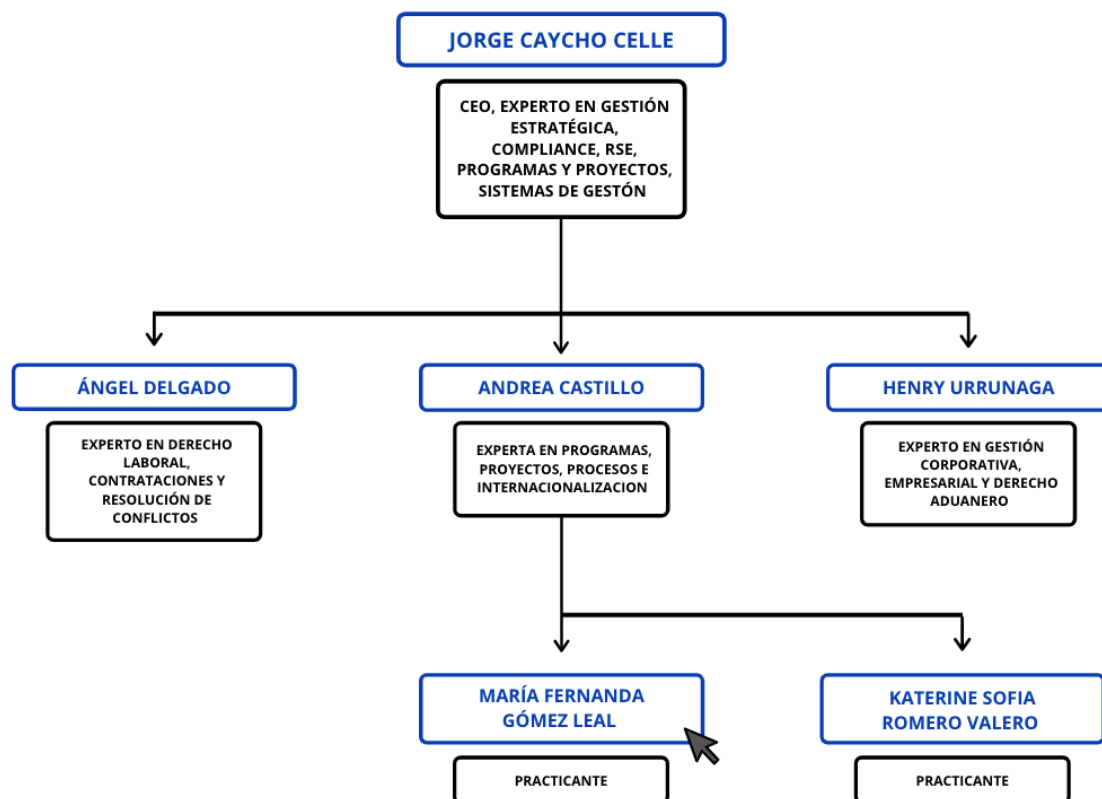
JORGE CAYCHO CELLE

CEO, EXPERTO EN GESTIÓN ESTRATÉGICA, COMPLIANCE, RSE, PROGRAMAS Y PROYECTOS, SISTEMAS DE GESTÓN

ÁNGEL DELGADO

EXPERTO EN DERECHO LABORAL, CONTRATACIONES Y RESOLUCIÓN DE CONFLICTOS

ANDREA CASTILLO

EXPERTA EN PROGRAMAS, PROYECTOS, PROCESOS E INTERNACIONALIZACION

HENRY URRUNAGA

EXPERTO EN GESTIÓN CORPORATIVA, EMPRESARIAL Y DERECHO ADUANERO

MARÍA FERNANDA GÓMEZ LEAL

PRACTICANTE

KATERINE SOFIA ROMERO VALERO

PRACTICANTE